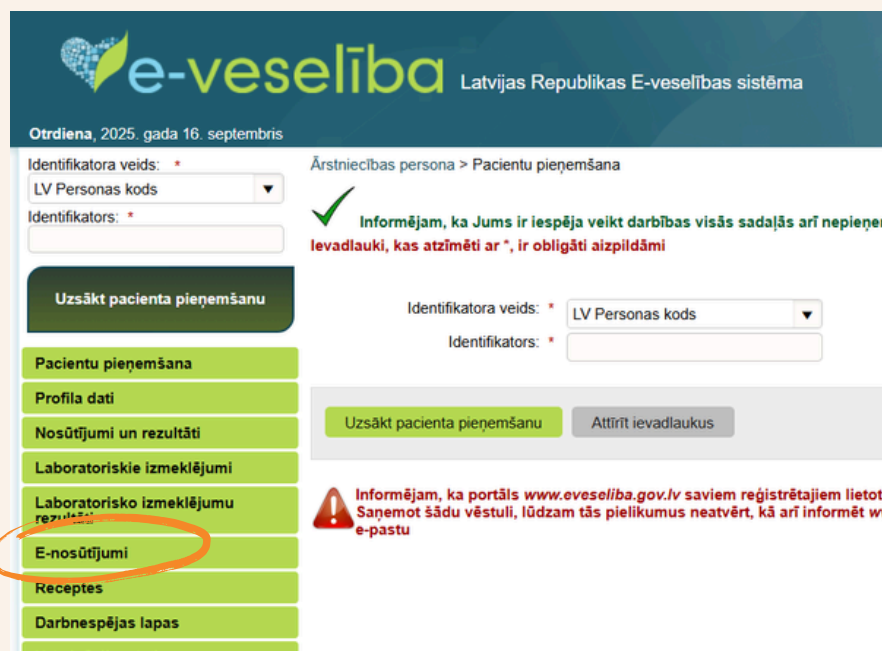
e-veselība Latvijas Republikas E-veselības sistēma

Otrdiena, 2025. gada 16. septembris

Identifikatora veids: *
LV Personas kods
Identifikators: *

Uzsākt pacienta pieņemšanu

Pacientu pieņemšana
Profila dati
Nosūtījumi un rezultāti
Laboratoriskie izmeklējumi
Laboratorisko izmeklējumu rezultāti
E-nosūtījumi
Receptes
Darbnespējas lapas

Ārstniecības persona > Pacientu pieņemšana

Informējam, ka Jums ir iespēja veikt darbības visās sadaļās arī nepieņe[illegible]
Ievadlauki, kas atzīmēti ar *, ir obligāti aizpildāmi

Identifikatora veids: * LV Personas kods
Identifikators: *

Uzsākt pacienta pieņemšanu
Attīrīt ievadlaukus

Informējam, ka portāls www.eveseliba.gov.lv saviem reģistrētajiem lietot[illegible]
Saņemot šādu vēstuli, lūdzam tās pielikumus neatvērt, kā arī informēt w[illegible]
e-pastu